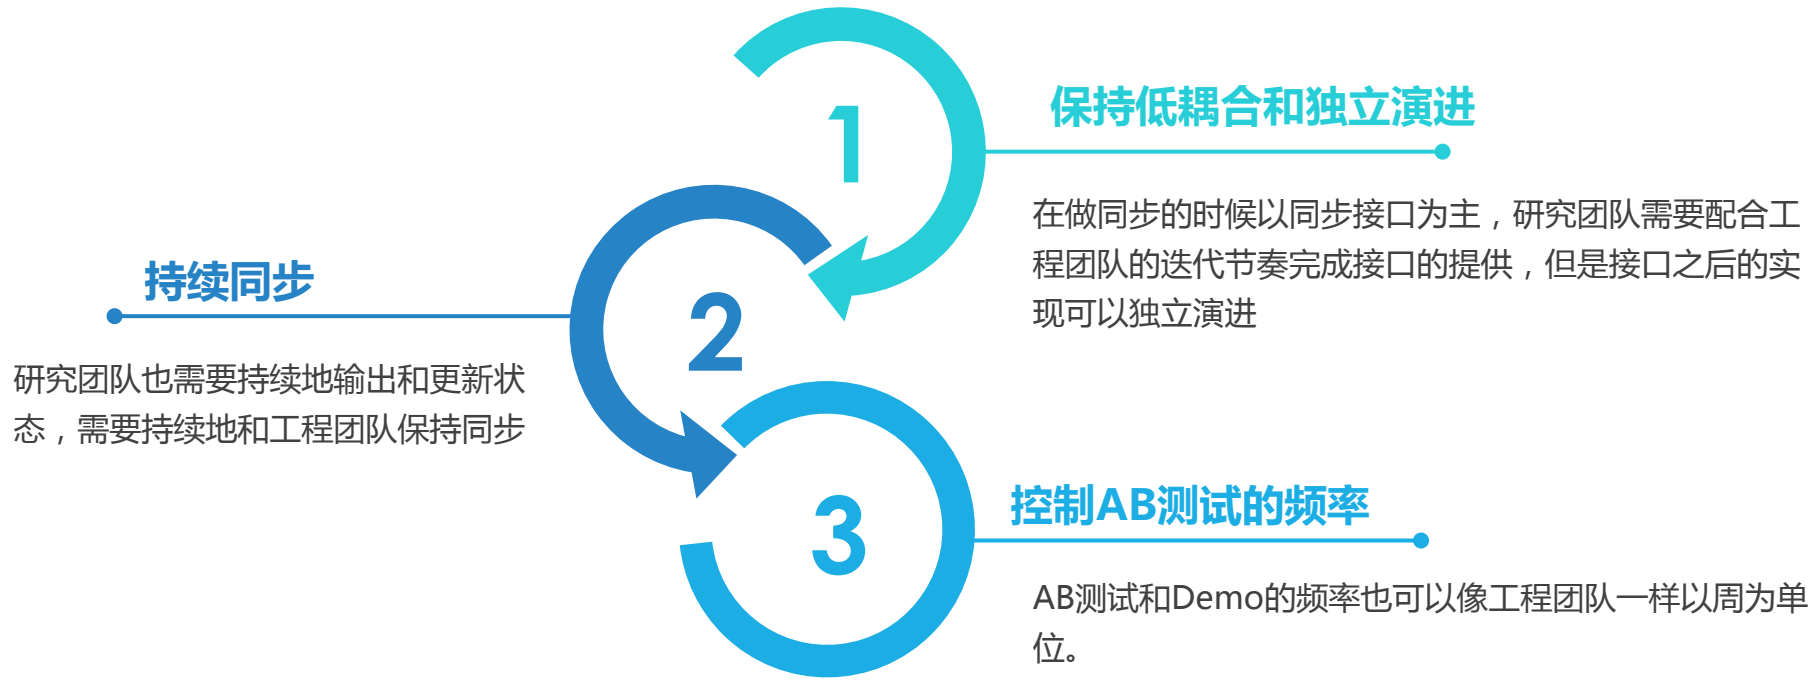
1

保持低耦合和独立演进

在做同步的时候以同步接口为主，研究团队需要配合工程团队的迭代节奏完成接口的提供，但是接口之后的实现可以独立演进

2

持续同步

研究团队也需要持续地输出和更新状态，需要持续地和工程团队保持同步

3

控制AB测试的频率

AB测试和Demo的频率也可以像工程团队一样以周为单位。